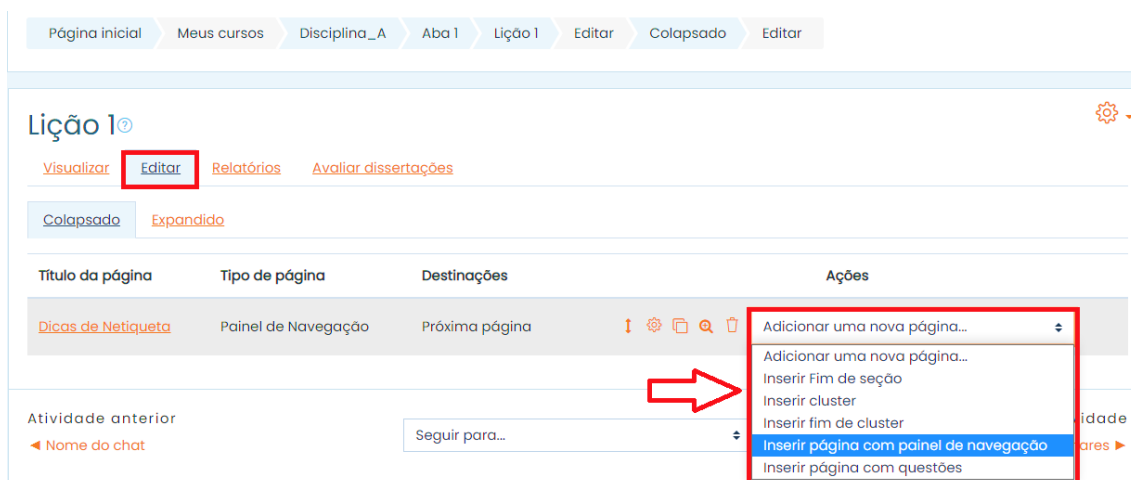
Página inicial Meus cursos Disciplina_A Aba 1 Lição 1 Editar Colapsado Editar

Lição 1

Visualizar Editar Relatórios Avaliar dissertações

Colapsado Expandido

| Título da página | Tipo de página | Destinações | Ações |
|---|---|---|---|
| Dicas de Netiqueta | Painel de Navegação | Próxima página | Adicionar uma nova página... |

Adicionar uma nova página...
Inserir Fim de seção
Inserir cluster
Inserir fim de cluster
Inserir página com painel de navegação
Inserir página com questões

Atividade anterior
◄ Nome do chat

Seguir para...

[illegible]idade
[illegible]ares ►